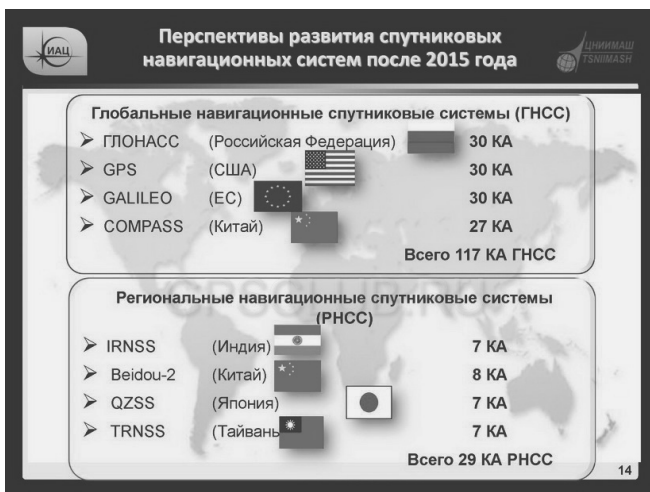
ИАЦ

Перспективы развития спутниковых навигационных систем после 2015 года

ЦНИИМАШ TSNIIMASH

Глобальные навигационные спутниковые системы (ГНСС)

| | | |
|---|---|---|
| ➢ ГЛОНАСС | (Российская Федерация) | 30 КА |
| ➢ GPS | (США) | 30 КА |
| ➢ GALILEO | (ЕС) | 30 КА |
| ➢ COMPASS | (Китай) | 27 КА |

Всего 117 КА ГНСС

GPSCLUB.RU

Региональные навигационные спутниковые системы (РНСС)

| | | |
|---|---|---|
| ➢ IRNSS | (Индия) | 7 КА |
| ➢ Beidou-2 | (Китай) | 8 КА |
| ➢ QZSS | (Япония) | 7 КА |
| ➢ TRNSS | (Тайвань) | 7 КА |

Всего 29 КА РНСС

14